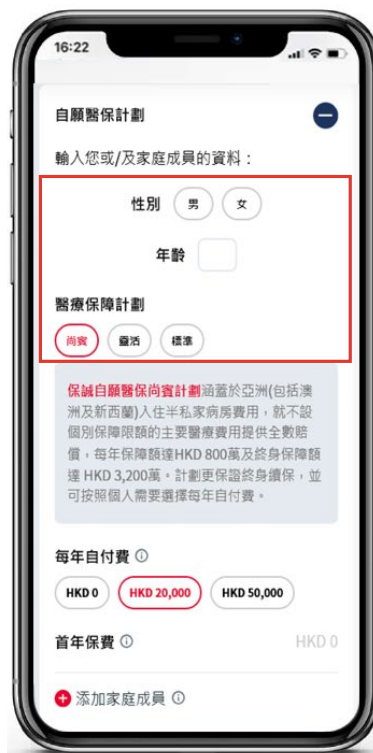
16:22

自願醫保計劃

輸入您或/及家庭成員的資料：

性別 男 女

年齡

醫療保障計劃

尚賓 靈活 標準

保誠自願醫保尚賓計劃涵蓋於亞洲(包括澳洲及新西蘭)入住半私家病房費用，就不設個別保障限額的主要醫療費用提供全數賠償，每年保障額達HKD 800萬及終身保障額達 HKD 3,200萬。計劃更保證終身續保，並可按照個人需要選擇每年自付費。

每年自付費 ⓘ

HKD 0 HKD 20,000 HKD 50,000

首年保費 ⓘ HKD 0

添加家庭成員 ⓘ